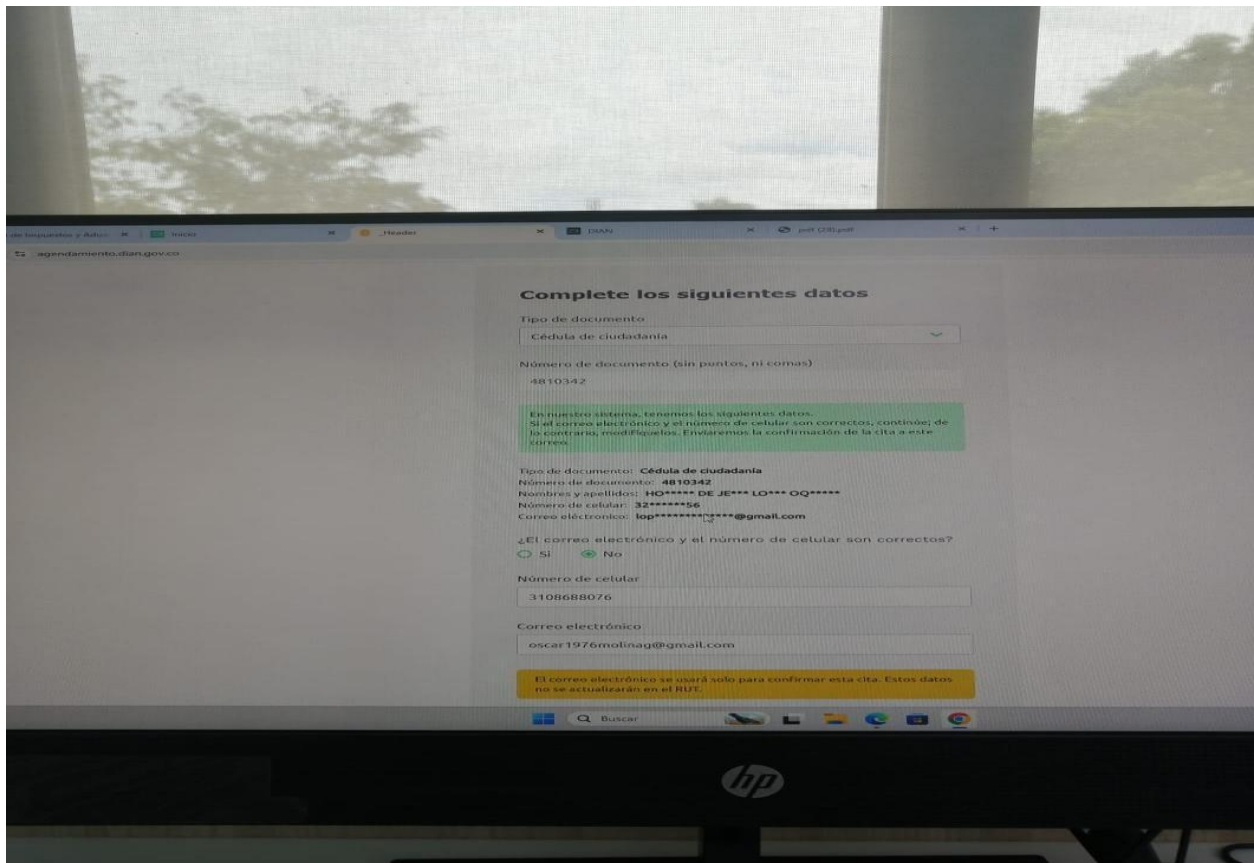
de Impuestos y Adua ✕ | Inicio ✕ | _Header ✕ | DIAN ✕ | pdf (23).pdf ✕ | +

agendamiento.dian.gov.co

Complete los siguientes datos

Tipo de documento

Cédula de ciudadanía

Número de documento (sin puntos, ni comas)

4810342

En nuestro sistema, tenemos los siguientes datos. Si el correo electrónico y el número de celular son correctos, continúe; de lo contrario, modifíquelos. Enviaremos la confirmación de la cita a este correo.

Tipo de documento: Cédula de ciudadanía
Número de documento: 4810342
Nombres y apellidos: HO***** DE JE*** LO*** OQ*****
Número de celular: 32******56
Correo electrónico: lop**************@gmail.com

¿El correo electrónico y el número de celular son correctos?

Sí No

Número de celular

3108688076

Correo electrónico

oscar1976molinag@gmail.com

El correo electrónico se usará solo para confirmar esta cita. Estos datos no se actualizarán en el RUT.

Buscar

hp